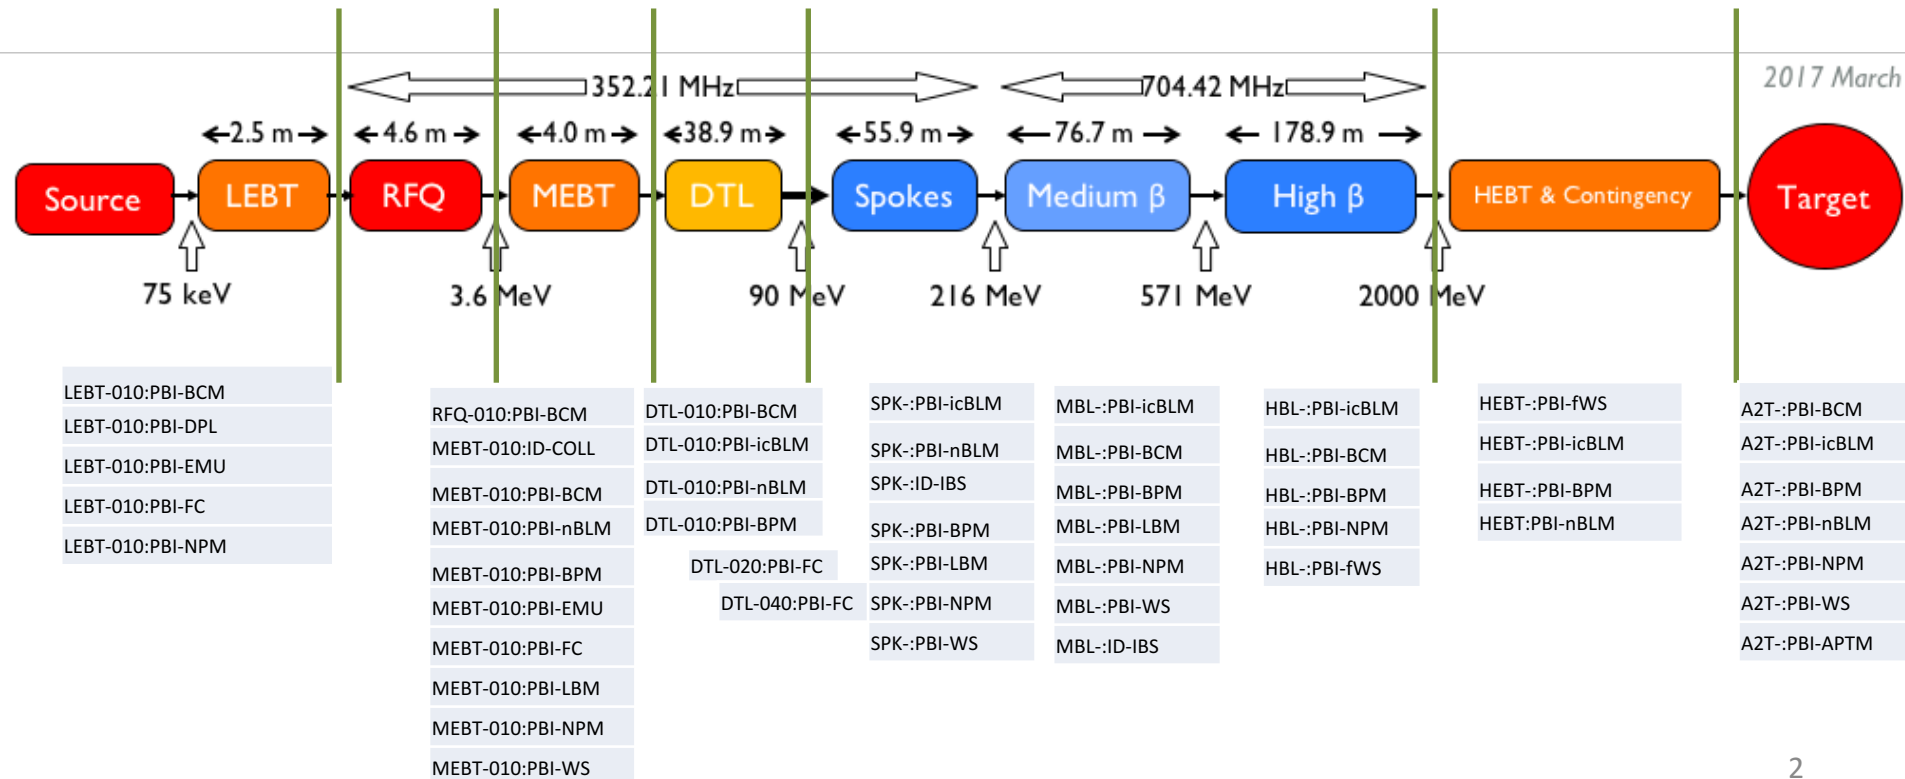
352.21 MHz
704.42 MHz
2017 March

2.5 m
4.6 m
4.0 m
38.9 m
55.9 m
76.7 m
178.9 m

Source
LEBT
RFQ
MEBT
DTL
Spokes
Medium β
High β
HEBT & Contingency
Target

75 keV
3.6 MeV
90 MeV
216 MeV
571 MeV
2000 MeV

LEBT-010:PBI-BCM
LEBT-010:PBI-DPL
LEBT-010:PBI-EMU
LEBT-010:PBI-FC
LEBT-010:PBI-NPM

RFQ-010:PBI-BCM
MEBT-010:ID-COLL
MEBT-010:PBI-BCM
MEBT-010:PBI-nBLM
MEBT-010:PBI-BPM
MEBT-010:PBI-EMU
MEBT-010:PBI-FC
MEBT-010:PBI-LBM
MEBT-010:PBI-NPM
MEBT-010:PBI-WS

DTL-010:PBI-BCM
DTL-010:PBI-icBLM
DTL-010:PBI-nBLM
DTL-010:PBI-BPM
DTL-020:PBI-FC
DTL-040:PBI-FC

SPK-:PBI-icBLM
SPK-:PBI-nBLM
SPK-:ID-IBS
SPK-:PBI-BPM
SPK-:PBI-LBM
SPK-:PBI-NPM
SPK-:PBI-WS

MBL-:PBI-icBLM
MBL-:PBI-BCM
MBL-:PBI-BPM
MBL-:PBI-LBM
MBL-:PBI-NPM
MBL-:PBI-WS
MBL-:ID-IBS

HBL-:PBI-icBLM
HBL-:PBI-BCM
HBL-:PBI-BPM
HBL-:PBI-NPM
HBL-:PBI-fWS

HEBT-:PBI-fWS
HEBT-:PBI-icBLM
HEBT-:PBI-BPM
HEBT:PBI-nBLM

A2T-:PBI-BCM
A2T-:PBI-icBLM
A2T-:PBI-BPM
A2T-:PBI-nBLM
A2T-:PBI-NPM
A2T-:PBI-WS
A2T-:PBI-APTM

2